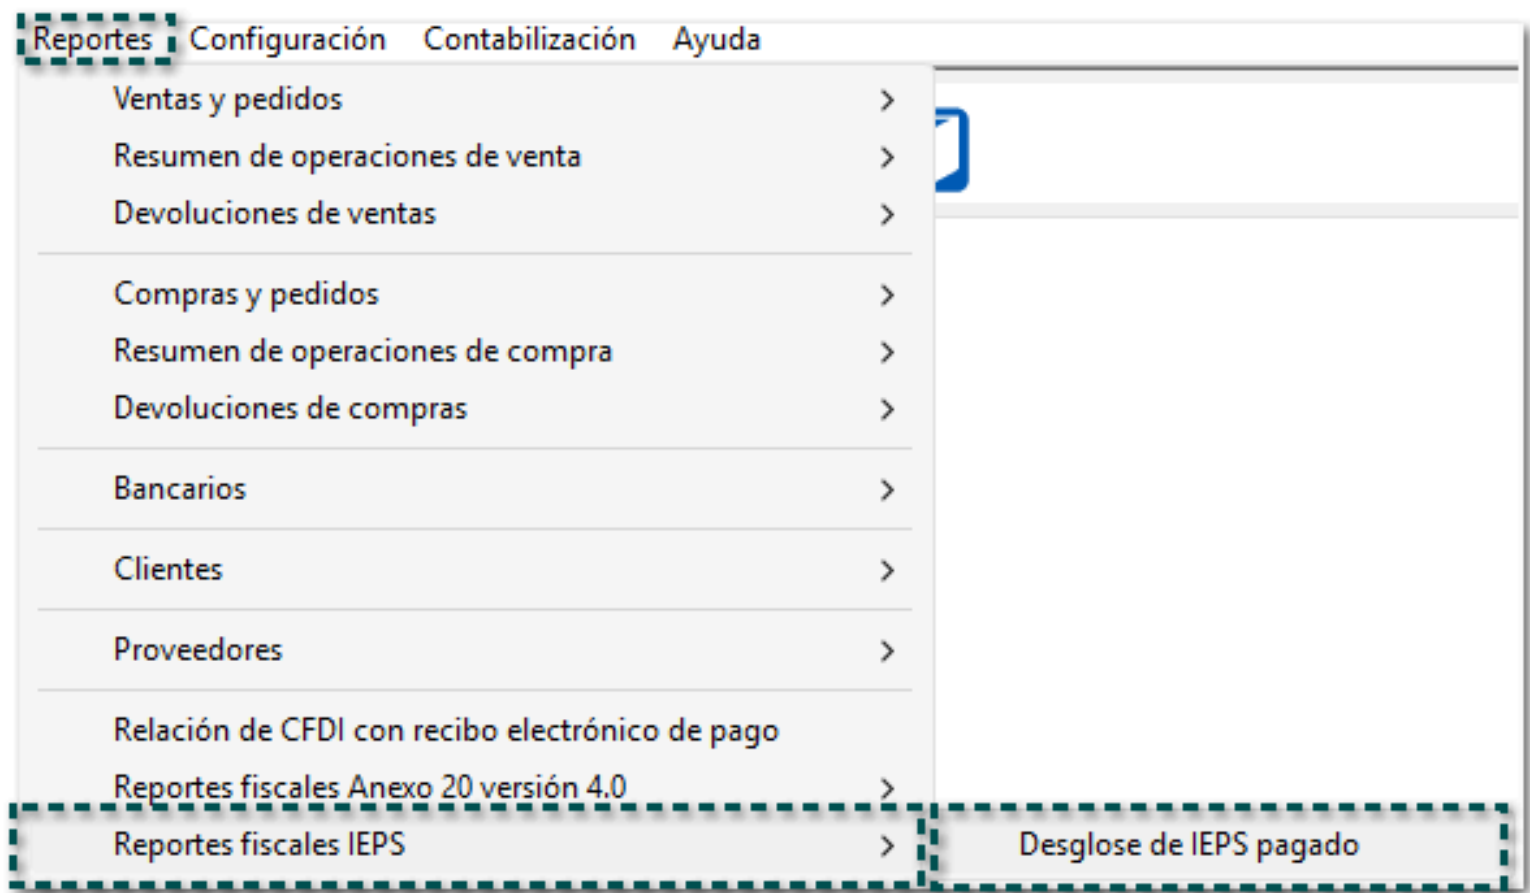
Reportes Configuración Contabilización Ayuda

Ventas y pedidos >
Resumen de operaciones de venta >
Devoluciones de ventas >

Compras y pedidos >
Resumen de operaciones de compra >
Devoluciones de compras >

Bancarios >

Clientes >

Proveedores >

Relación de CFDI con recibo electrónico de pago
Reportes fiscales Anexo 20 versión 4.0 >
Reportes fiscales IEPS >

Desglose de IEPS pagado